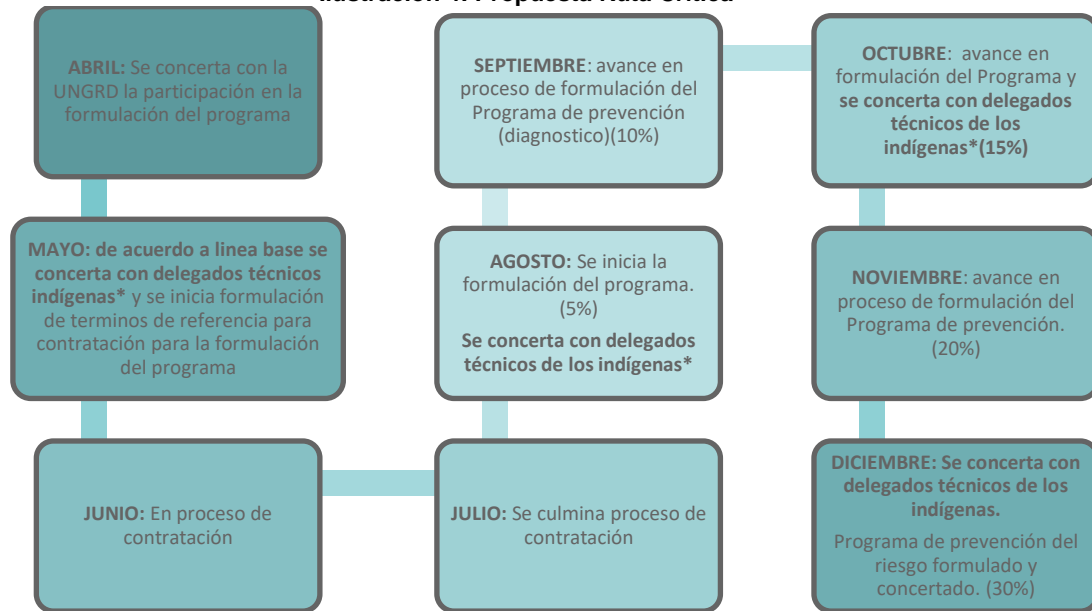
Ilustración 4. Propuesta Ruta Crítica

ABRIL: Se concerta con la UNGRD la participación en la formulación del programa

MAYO: de acuerdo a linea base se concerta con delegados técnicos indígenas* y se inicia formulación de terminos de referencia para contratación para la formulación del programa

JUNIO: En proceso de contratación

JULIO: Se culmina proceso de contratación

AGOSTO: Se inicia la formulación del programa. (5%)

Se concerta con delegados técnicos de los indígenas*

SEPTIEMBRE: avance en proceso de formulación del Programa de prevención (diagnostico)(10%)

OCTUBRE: avance en formulación del Programa y se concerta con delegados técnicos de los indígenas*(15%)

NOVIEMBRE: avance en proceso de formulación del Programa de prevención. (20%)

DICIEMBRE: Se concerta con delegados técnicos de los indígenas.

Programa de prevención del riesgo formulado y concertado. (30%)